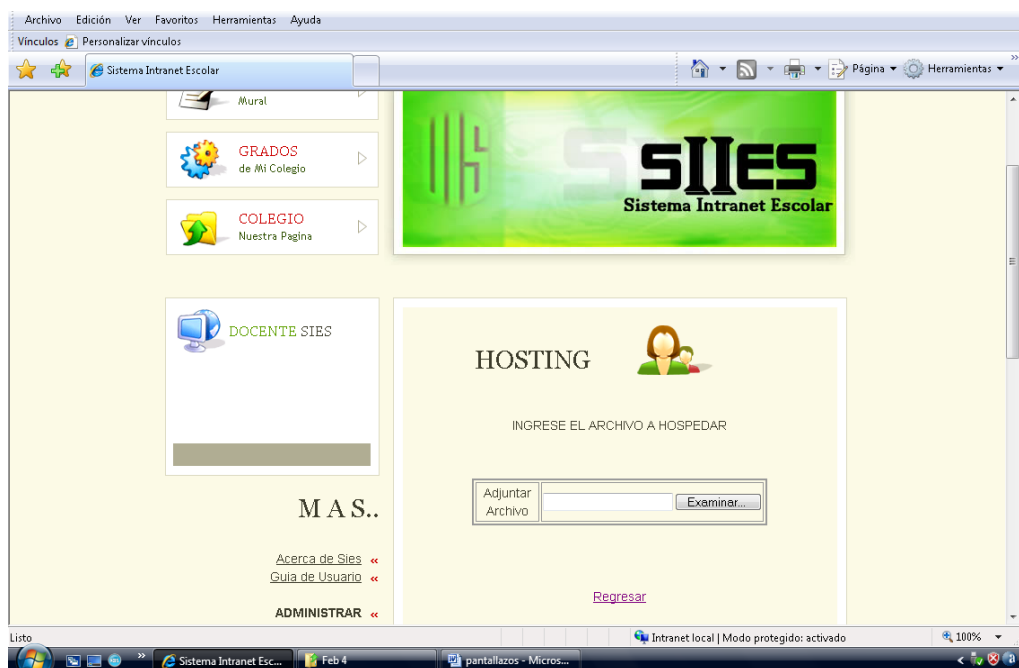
Archivo Edición Ver Favoritos Herramientas Ayuda
Vínculos Personalizar vínculos
Sistema Intranet Escolar
Página ▾ Herramientas ▾

Mural

GRADOS
de Mi Colegio

COLEGIO
Nuestra Pagina

SIIES
Sistema Intranet Escolar

DOCENTE SIES

HOSTING

INGRESE EL ARCHIVO A HOSPEDAR

| Adjuntar Archivo | Examinar... |
|---|---|

MAS..

Acerca de Sies «
Guia de Usuario «

ADMINISTRAR «

Regresar

Listo
Intranet local | Modo protegido: activado
100%

Sistema Intranet Esc...
Feb 4
pantallazos - Micros...